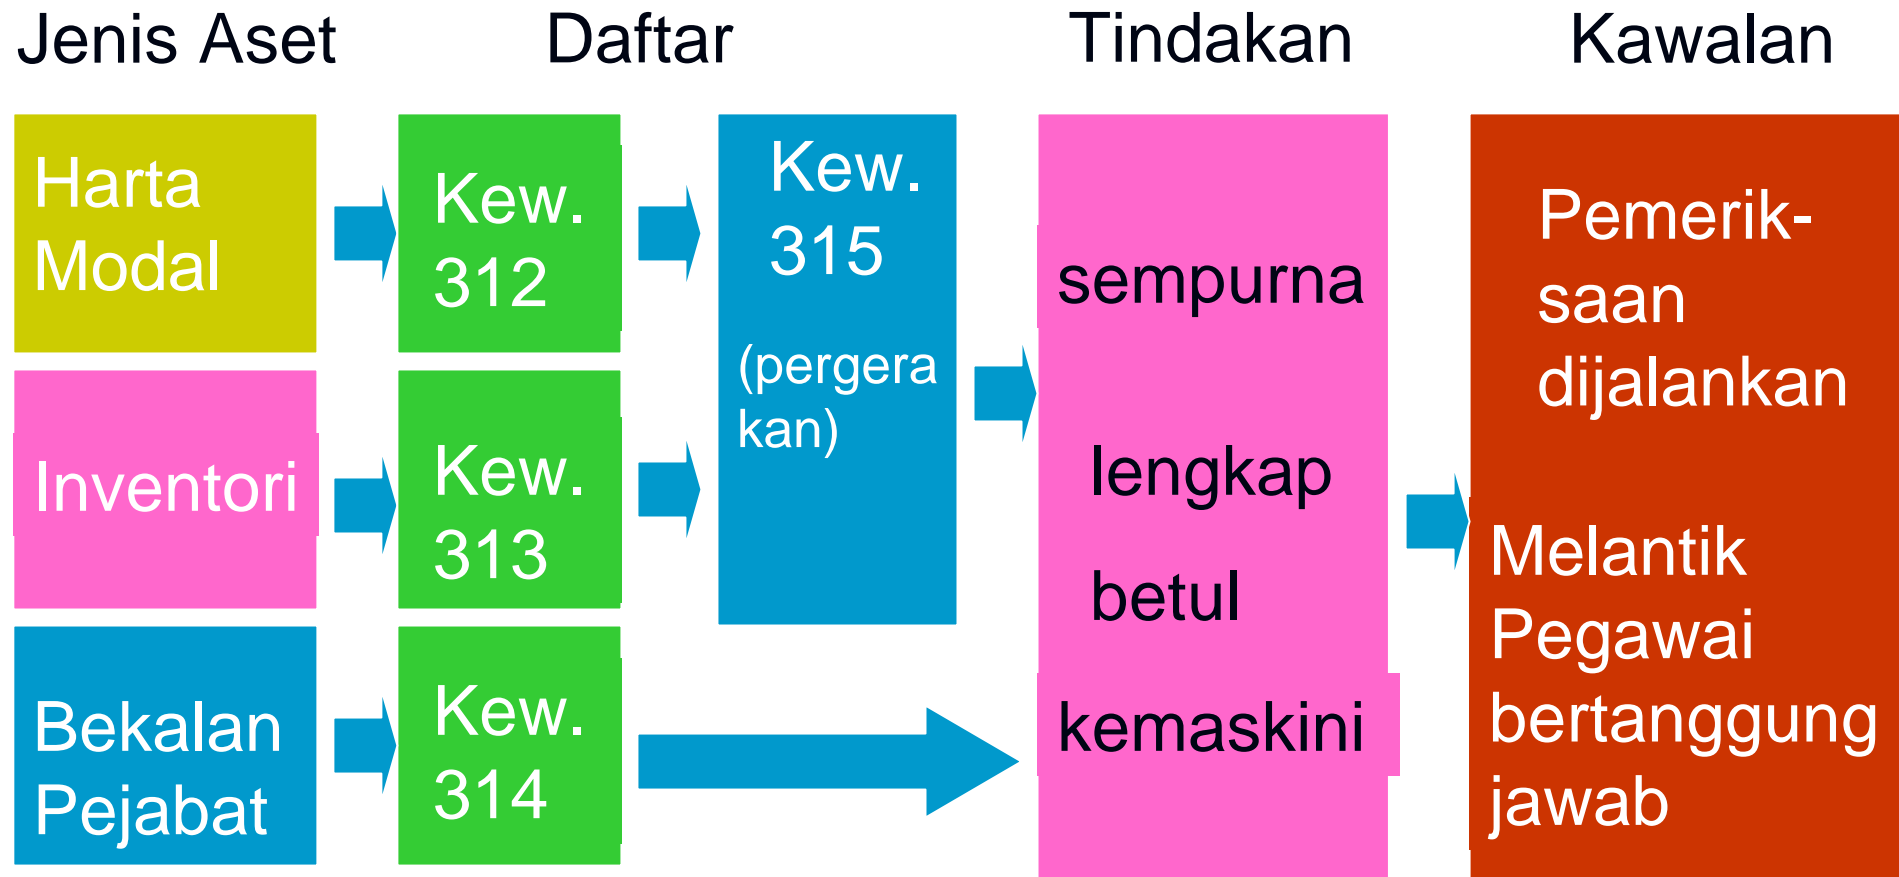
Jenis Aset

Daftar

Tindakan

Kawalan

Harta Modal

Kew. 312

Inventori

Kew. 313

Bekalan Pejabat

Kew. 314

Kew. 315

(pergera kan)

sempurna

lengkap

betul

kemaskini

Pemerik-saan dijalankan

Melantik Pegawai bertanggung jawab